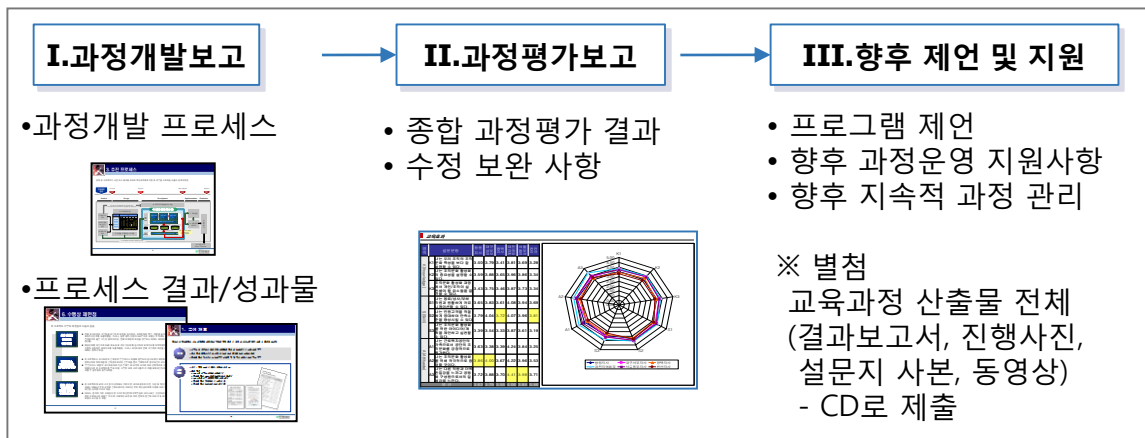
I.과정개발보고

II.과정평가보고

III.향후 제언 및 지원

•과정개발 프로세스

•프로세스 결과/성과물

• 종합 과정평가 결과
• 수정 보완 사항

• 프로그램 제언
• 향후 과정운영 지원사항
• 향후 지속적 과정 관리

※ 별첨
교육과정 산출물 전체
(결과보고서, 진행사진, 설문지 사본, 동영상)
- CD로 제출